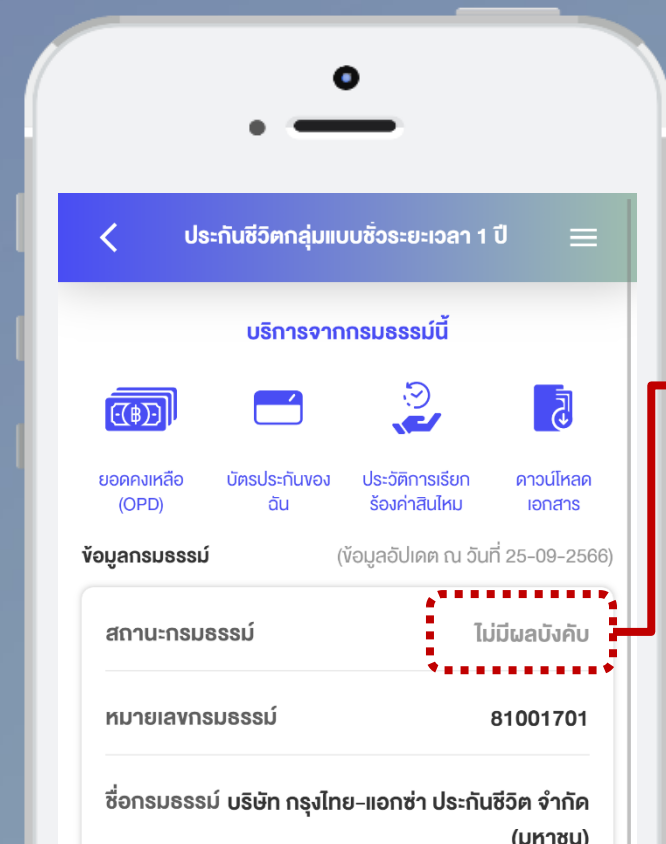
ประกันชีวิตกลุ่มแบบชั่วระยะเวลา 1 ปี

บริการจากกรมธรรม์นี้

ยอดคงเหลือ (OPD)

บัตรประกันของฉัน

ประวัติการเรียกร้องค่าสินไหม

ดาวน์โหลดเอกสาร

ข้อมูลกรมธรรม์

(ข้อมูลอัปเดต ณ วันที่ 25-09-2566)

สถานะกรมธรรม์ ไม่มีผลบังคับ

หมายเลขกรมธรรม์ 81001701

ชื่อกรมธรรม์ บริษัท กรุงไทย-แอกซ่า ประกันชีวิต จำกัด (มหาชน)